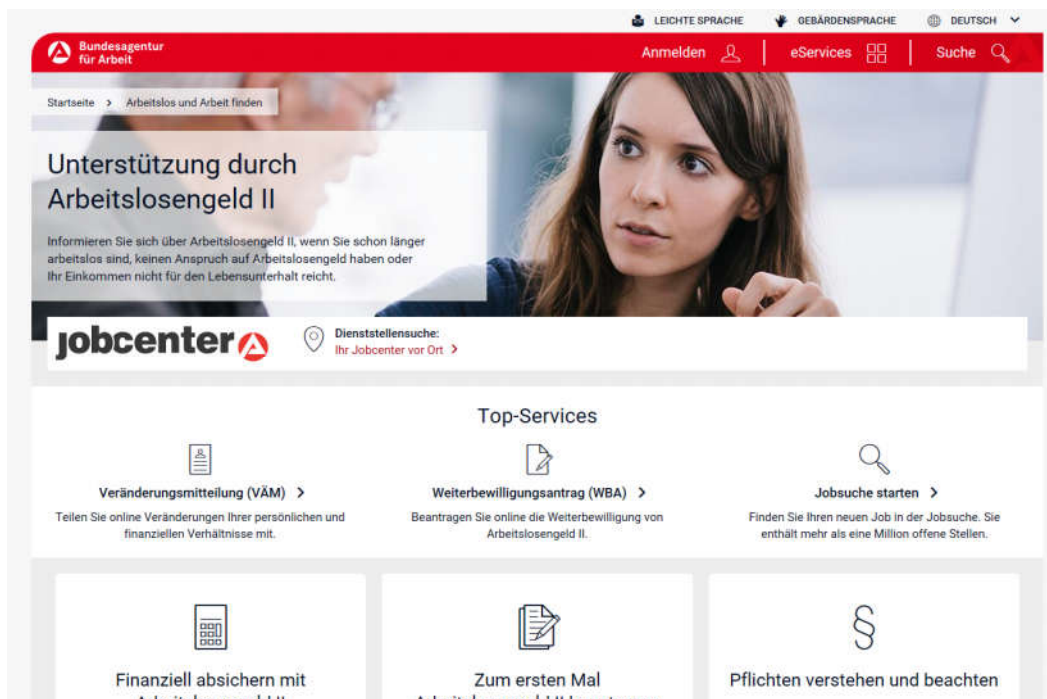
LEICHTE SPRACHE GEBÄRDENSPRACHE DEUTSCH

Bundesagentur für Arbeit

Anmelden eServices Suche

Startseite > Arbeitslos und Arbeit finden

Unterstützung durch Arbeitslosengeld II

Informieren Sie sich über Arbeitslosengeld II, wenn Sie schon länger arbeitslos sind, keinen Anspruch auf Arbeitslosengeld haben oder Ihr Einkommen nicht für den Lebensunterhalt reicht.

jobcenter

Dienststellensuche:
Ihr Jobcenter vor Ort >

Top-Services

Veränderungsmitteilung (VÄM) >
Teilen Sie online Veränderungen Ihrer persönlichen und finanziellen Verhältnisse mit.

Weiterbewilligungsantrag (WBA) >
Beantragen Sie online die Weiterbewilligung von Arbeitslosengeld II.

Jobsuche starten >
Finden Sie Ihren neuen Job in der Jobsuche. Sie enthält mehr als eine Million offene Stellen.

Finanziell absichern mit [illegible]

Zum ersten Mal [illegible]

Pflichten verstehen und beachten